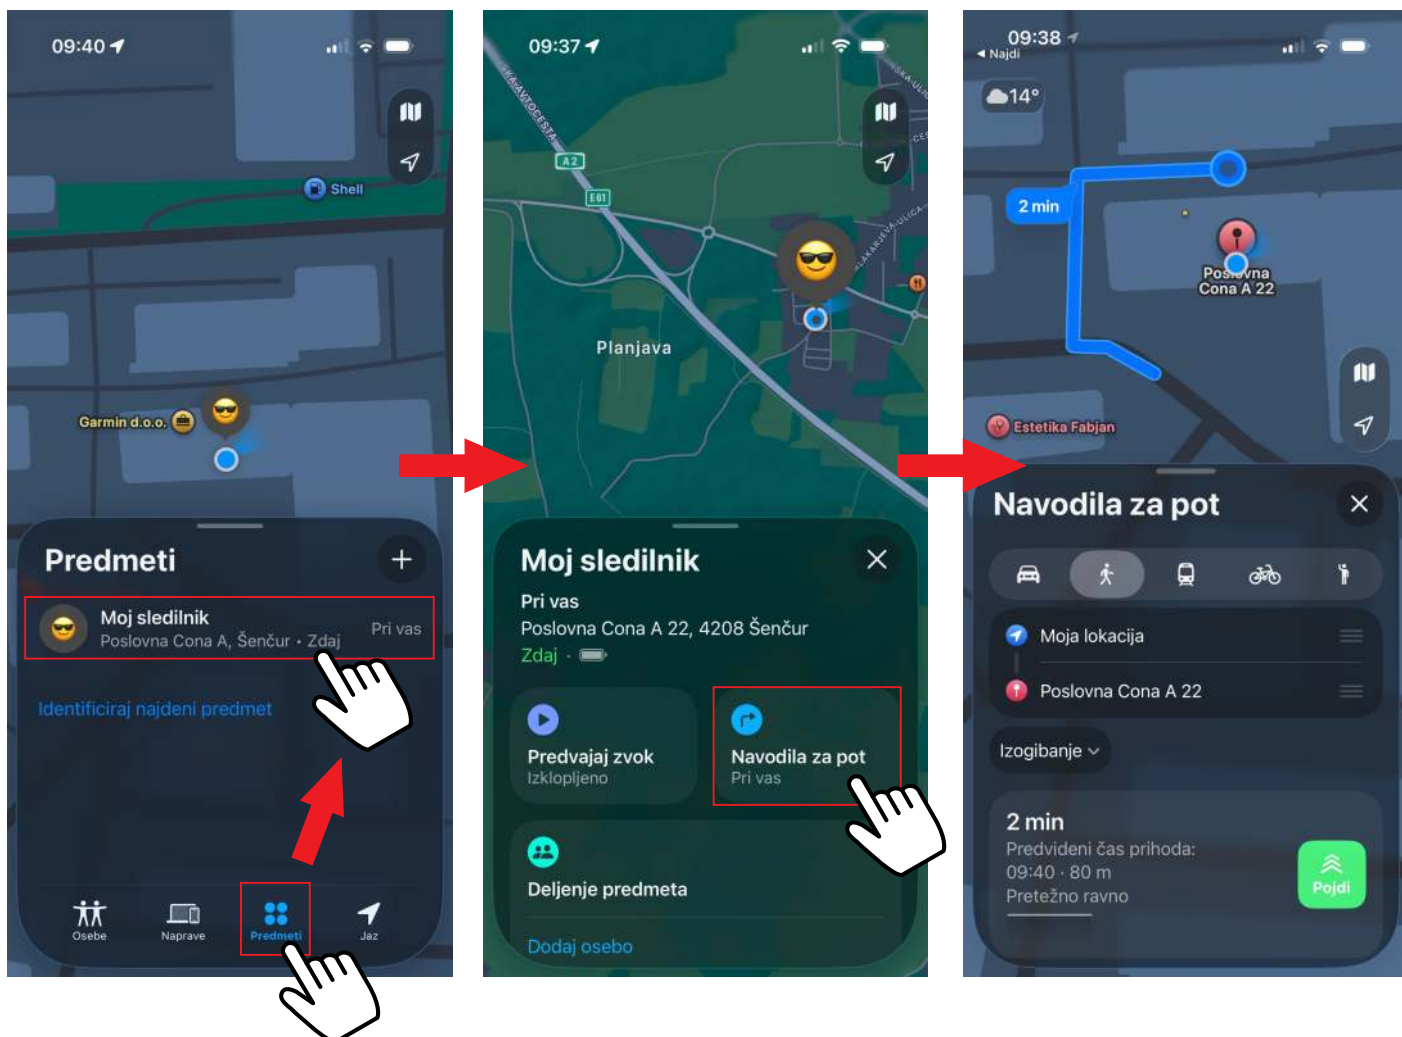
09:40

Shell

Garmin d.o.o.

Predmeti

Moj sledilnik
Poslovna Cona A, Šenčur · Zdaj
Pri vas

Identificiraj najdeni predmet

Osebe
Naprave
Predmeti
Jaz

09:37

A2
E61

Planjava

Moj sledilnik

Pri vas
Poslovna Cona A 22, 4208 Šenčur
Zdaj ·

Predvajaj zvok
Izklopljeno

Navodila za pot
Pri vas

Deljenje predmeta

Dodaj osebo

09:38
◂ Najdi

14°

2 min

Poslovna Cona A 22

Estetika Fabjan

Navodila za pot

Moja lokacija
Poslovna Cona A 22

Izogibanje

2 min
Predvideni čas prihoda:
09:40 · 80 m
Pretežno ravno

Pojdi